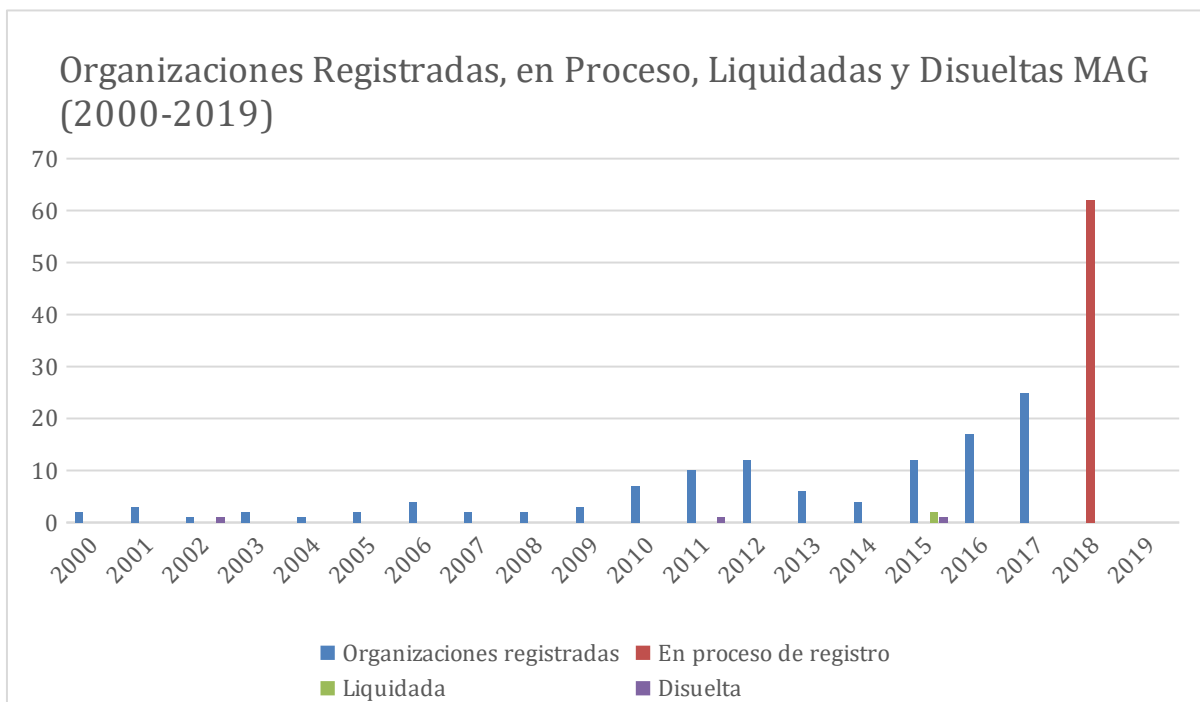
Organizaciones Registradas, en Proceso, Liquidadas y Disueltas MAG (2000-2019)

70
60
50
40
30
20
10
0

2000 2001 2002 2003 2004 2005 2006 2007 2008 2009 2010 2011 2012 2013 2014 2015 2016 2017 2018 2019

Organizaciones registradas
En proceso de registro
Liquidada
Disuelta